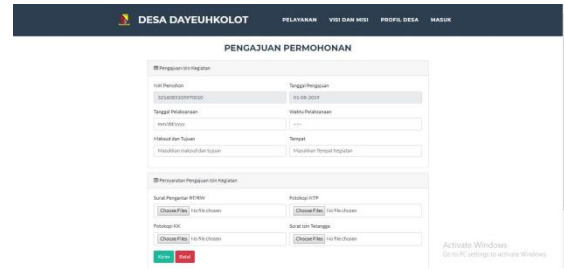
DESA DAYEUHKOLOT

PELAYANAN VISI DAN MISI PROFIL DESA MASUK

PENGAJUAN PERMOHONAN

Pengajuan Izin Kegiatan

NIK Pemohon
3204081009970010

Tanggal Pengajuan
01-08-2019

Tanggal Pelaksanaan
mm/dd/yyyy

Waktu Pelaksanaan
--:--

Maksud dan Tujuan
Masukkan maksud dan tujuan

Tempat
Masukkan Tempat Kegiatan

Persyaratan Pengajuan Izin Kegiatan

Surat Pengantar RT/RW
Choose Files No file chosen

Fotokopi KTP
Choose Files No file chosen

Fotokopi KK
Choose Files No file chosen

Surat Izin Tetangga
Choose Files No file chosen

Kirim Batal

Activate Windows
Go to PC settings to activate Windows.